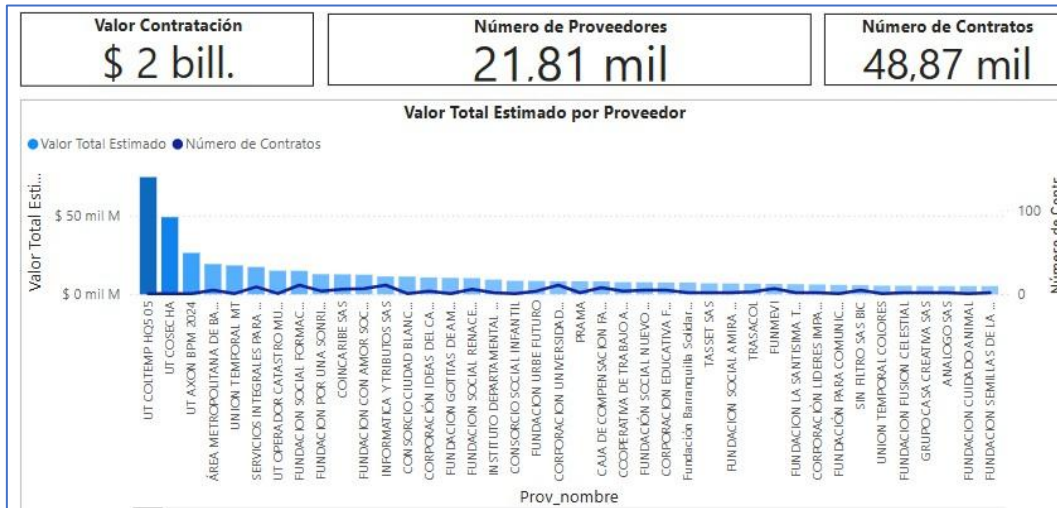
Valor Contratación
$ 2 bill.

Número de Proveedores
21,81 mil

Número de Contratos
48,87 mil

Valor Total Estimado por Proveedor

Valor Total Estimado  Número de Contratos

Valor Total Esti...

$ 50 mil M
$ 0 mil M

100
0

Número de Contr...

UT COLTEMP HQ5 05
UT COSECHA
UT AXON BPM 2024
ÁREA METROPOLITANA DE BA...
UNION TEMPORAL MT
SERVICIOS INTEGRALES PARA ...
UT OPERADOR CATASTRO MU...
FUNDACION SOCIAL FORMAC...
FUNDACION POR UNA SONRI...
COINCARIBE SAS
FUNDACION CON AMOR SOC...
INFORMATICA Y TRIBUTOS SAS
CONSORCIO CIUDAD BLANC...
CORPORACIÓN IDEAS DEL CA...
FUNDACION GOTITAS DE AM...
FUNDACION SOCIAL RENACE...
INSTITUTO DEPARTAMENTAL ...
CONSORCIO SOCIAL INFANTIL
FUNDACION URBE FUTURO
CORPORACION UNIVERSIDAD...
PRAMA
CAJA DE COMPENSACION FA...
COOPERATIVA DE TRABAJO A...
FUNDACIÓN SOCIAL NUEVO ...
CORPORACION EDUCATIVA F...
Fundación Barranquilla Solidar...
TASSET SAS
FUNDACION SOCIAL AMIRA ...
TRASACOL
FUNMEVI
FUNDACION LA SANTISIMA T...
CORPORACIÓN LIDERES IMPA...
FUNDACIÓN PARA COMUNIC...
SIN FILTRO SAS BIC
UNION TEMPORAL COLORES
FUNDACION FUSION CELESTIAL
GRUPO CASA CREATIVA SAS
ANALOGO SAS
FUNDACION CUIDA DO ANIMAL
FUNDACION SEMILLAS DE LA ...

Prov_nombre